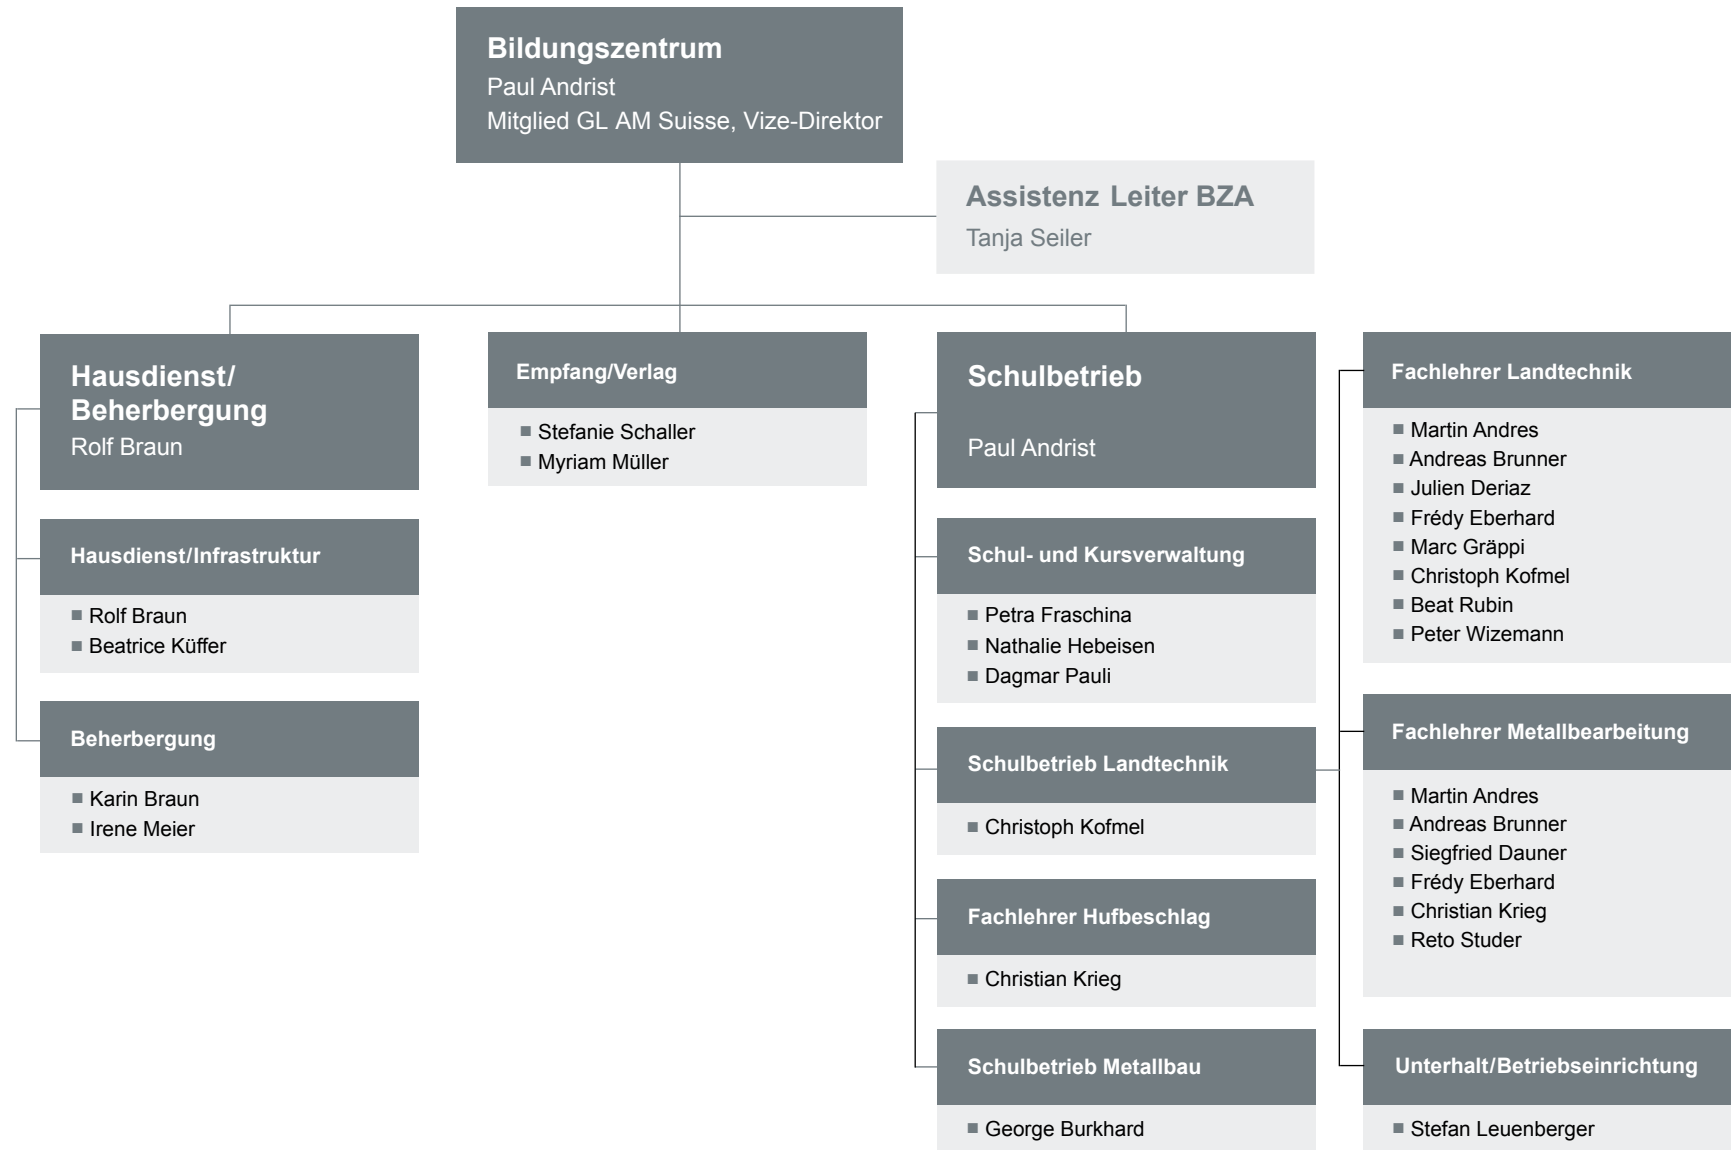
Bildungszentrum
Paul Andrist
Mitglied GL AM Suisse, Vize-Direktor

Assistenz Leiter BZA
Tanja Seiler

Hausdienst/ Beherbergung
Rolf Braun

Hausdienst/Infrastruktur
■ Rolf Braun
■ Beatrice Küffer

Beherbergung
■ Karin Braun
■ Irene Meier

Empfang/Verlag
■ Stefanie Schaller
■ Myriam Müller

Schulbetrieb
Paul Andrist

Schul- und Kursverwaltung
■ Petra Fraschina
■ Nathalie Hebeisen
■ Dagmar Pauli

Schulbetrieb Landtechnik
■ Christoph Kofmel

Fachlehrer Hufbeschlag
■ Christian Krieg

Schulbetrieb Metallbau
■ George Burkhard

Fachlehrer Landtechnik
■ Martin Andres
■ Andreas Brunner
■ Julien Deriaz
■ Frédy Eberhard
■ Marc Gräppi
■ Christoph Kofmel
■ Beat Rubin
■ Peter Wizemann

Fachlehrer Metallbearbeitung
■ Martin Andres
■ Andreas Brunner
■ Siegfried Dauner
■ Frédy Eberhard
■ Christian Krieg
■ Reto Studer

Unterhalt/Betriebseinrichtung
■ Stefan Leuenberger